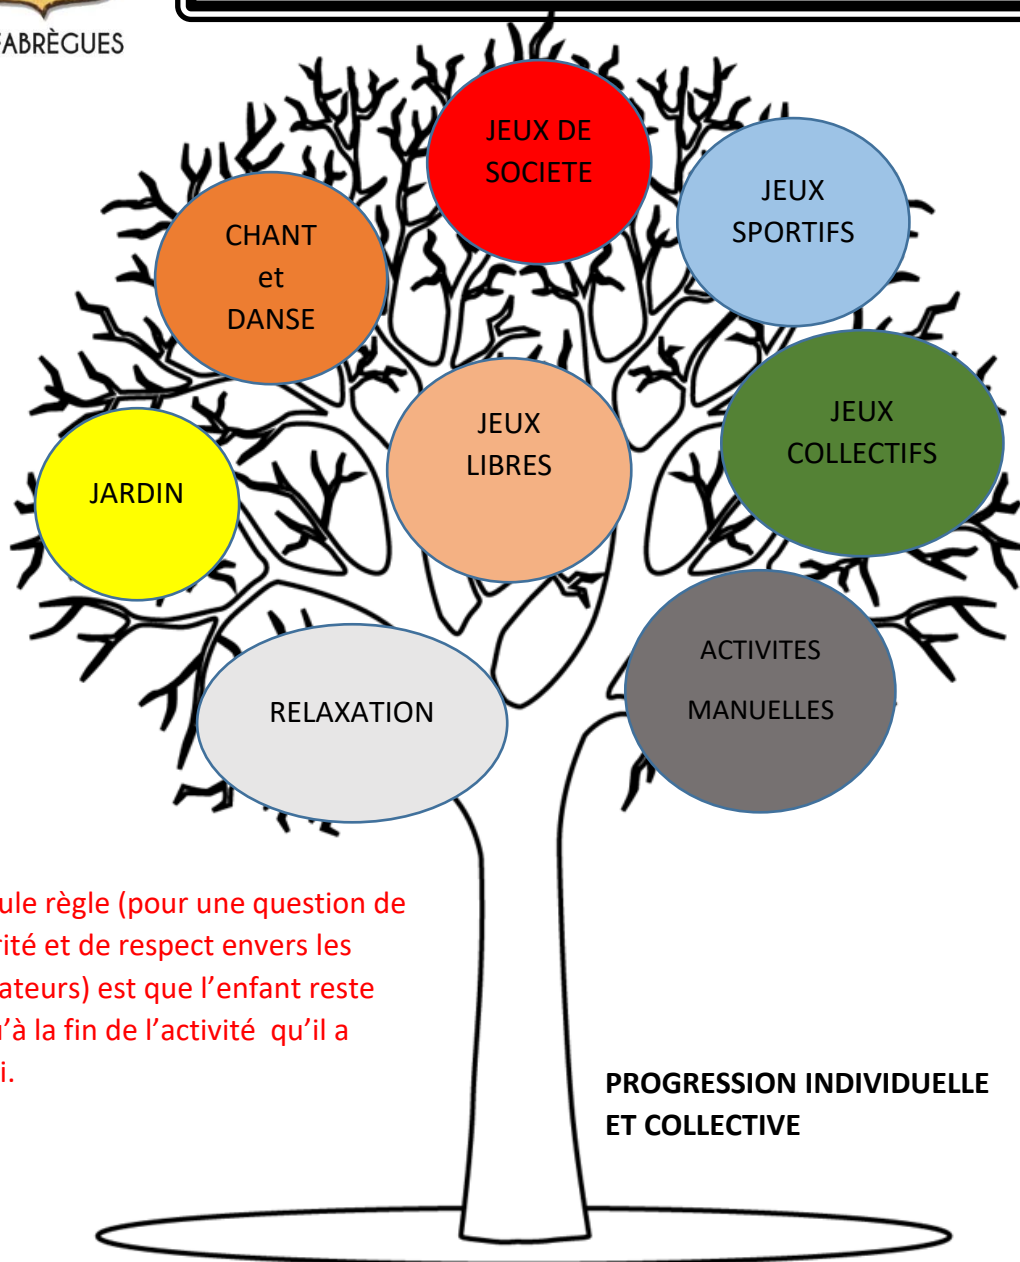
FABRÈGUES

JEUX DE SOCIETE

CHANT et DANSE

JEUX SPORTIFS

JEUX LIBRES

JEUX COLLECTIFS

JARDIN

ACTIVITES MANUELLES

RELAXATION

ule règle (pour une question de rité et de respect envers les ateurs) est que l'enfant reste 'à la fin de l'activité qu'il a i.

PROGRESSION INDIVIDUELLE ET COLLECTIVE